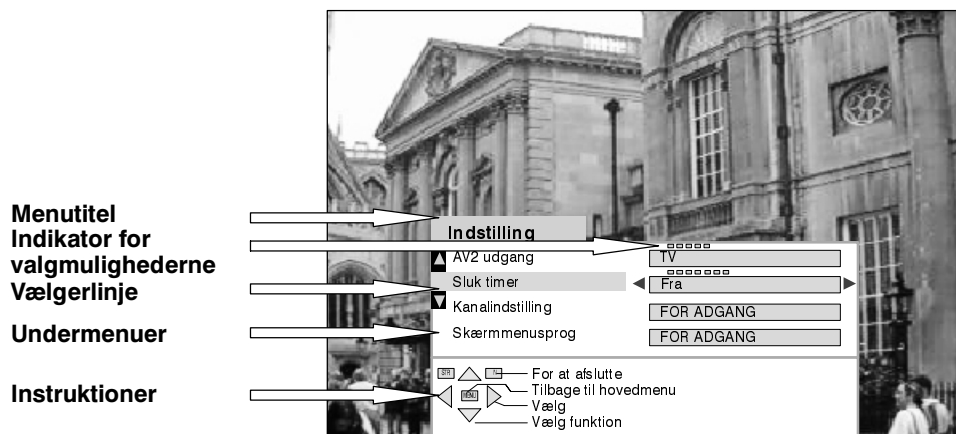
Menutitel
Indikator for valgmulighederne
Vælgerlinje
Undermenuer
Instruktioner

Indstilling

AV2 udgang
TV
Sluk timer
Fra
Kanalindstilling
FOR ADGANG
Skærmmenusprog
FOR ADGANG

STR
TV
For at afslutte
MENU
Tilbage til hovedmenu
Vælg
Vælg funktion